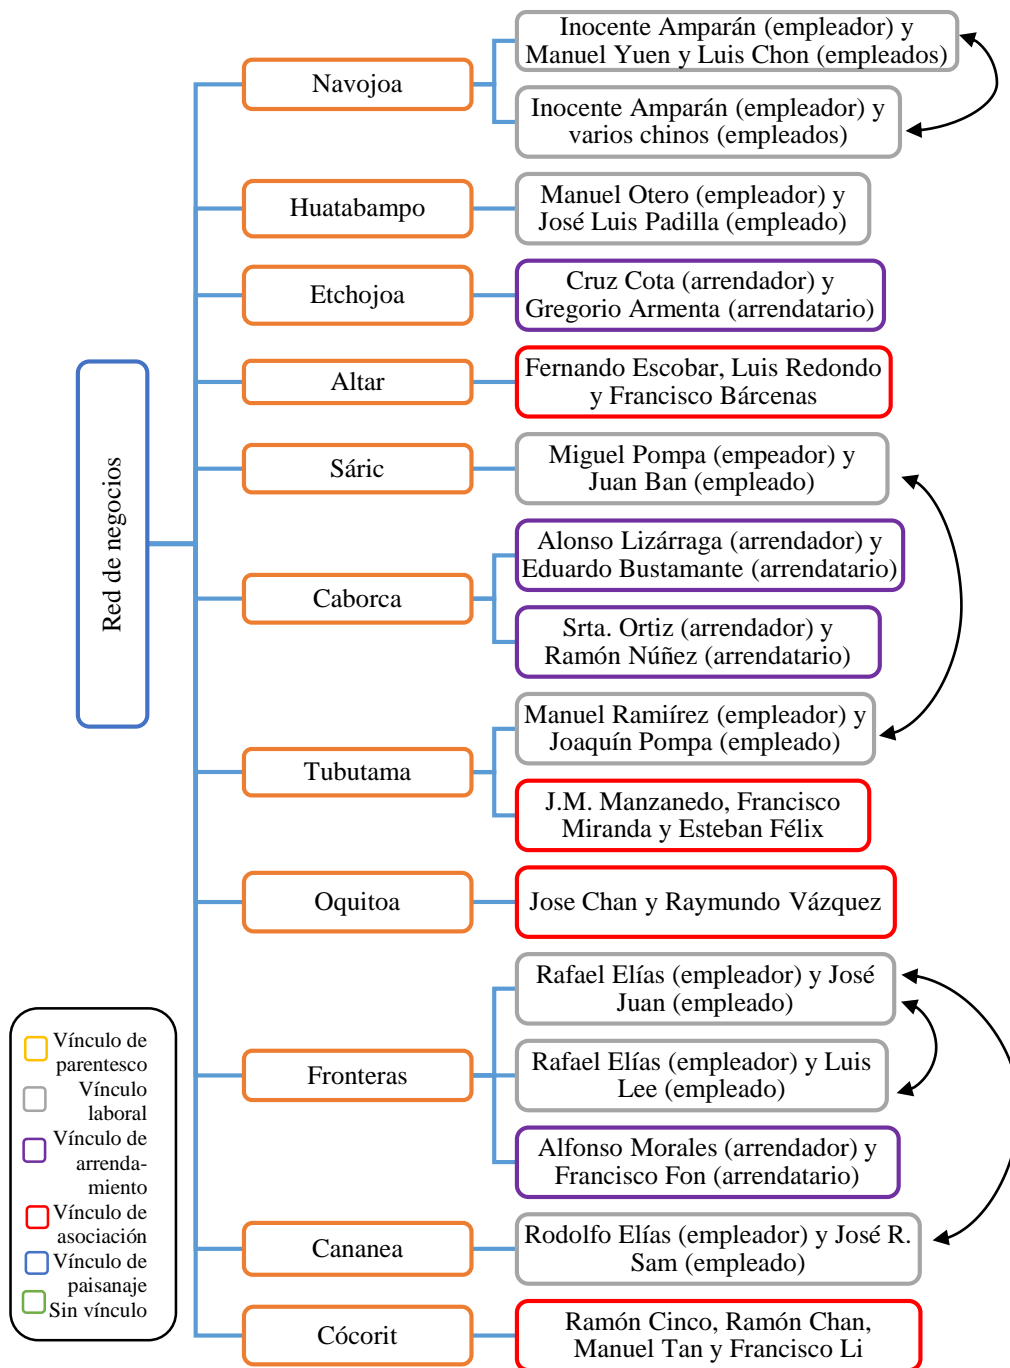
Red de negocios

Navojoa
Inocente Amparán (empleador) y Manuel Yuen y Luis Chon (empleados)
Inocente Amparán (empleador) y varios chinos (empleados)

Huatabampo
Manuel Otero (empleador) y José Luis Padilla (empleado)

Etchojoa
Cruz Cota (arrendador) y Gregorio Armenta (arrendatario)

Altar
Fernando Escobar, Luis Redondo y Francisco Bárcenas

Sáric
Miguel Pompa (empeador) y Juan Ban (empleado)

Caborca
Alonso Lizárraga (arrendador) y Eduardo Bustamante (arrendatario)
Srta. Ortiz (arrendador) y Ramón Núñez (arrendatario)

Tubutama
Manuel Ramírez (empleador) y Joaquín Pompa (empleado)
J.M. Manzanedo, Francisco Miranda y Esteban Félix

Oquitoa
Jose Chan y Raymundo Vázquez

Fronteras
Rafael Elías (empleador) y José Juan (empleado)
Rafael Elías (empleador) y Luis Lee (empleado)
Alfonso Morales (arrendador) y Francisco Fon (arrendatario)

Cananea
Rodolfo Elías (empleador) y José R. Sam (empleado)

Cócorit
Ramón Cinco, Ramón Chan, Manuel Tan y Francisco Li

Vínculo de parentesco
Vínculo laboral
Vínculo de arrendamiento
Vínculo de asociación
Vínculo de paisanaje
Sin vínculo